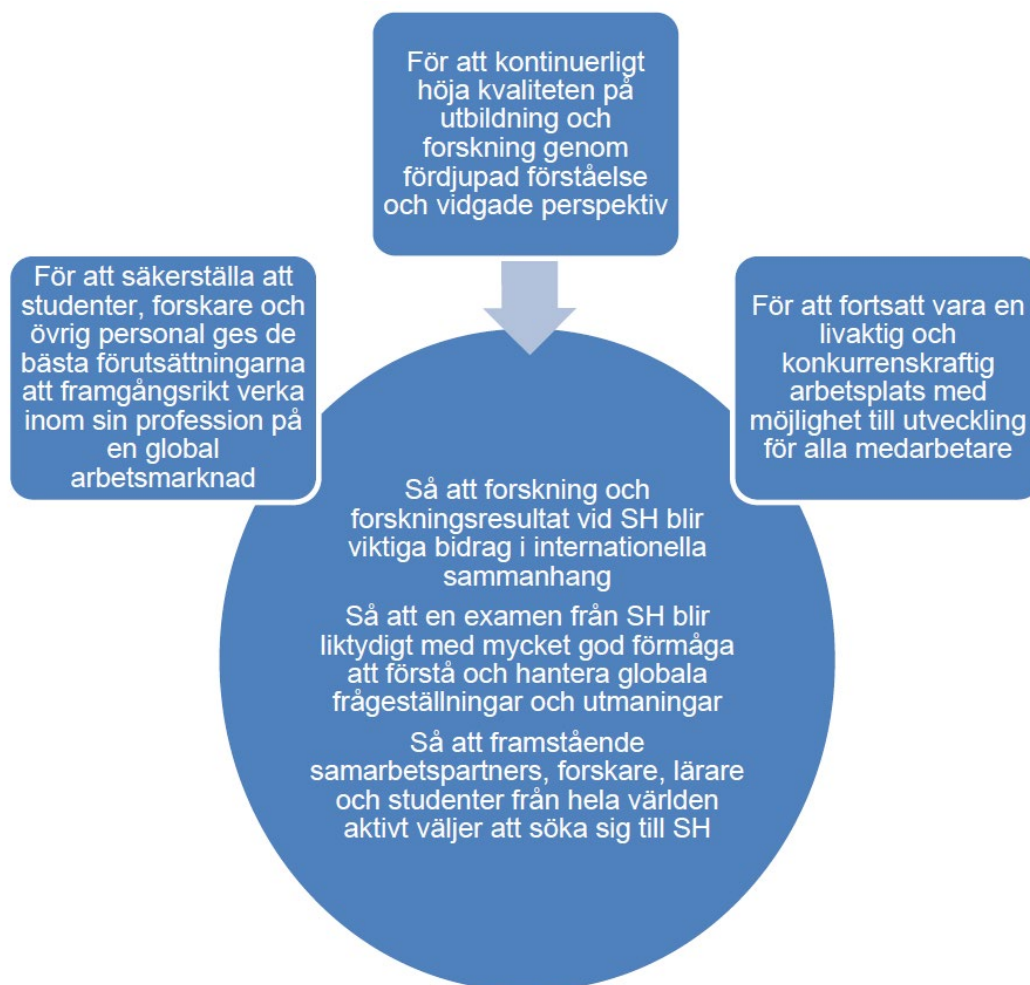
För att kontinuerligt höja kvaliteten på utbildning och forskning genom fördjupad förståelse och vidgade perspektiv

För att säkerställa att studenter, forskare och övrig personal ges de bästa förutsättningarna att framgångsrikt verka inom sin profession på en global arbetsmarknad

För att fortsatt vara en livaktig och konkurrenskraftig arbetsplats med möjlighet till utveckling för alla medarbetare

Så att forskning och forskningsresultat vid SH blir viktiga bidrag i internationella sammanhang

Så att en examen från SH blir liktydigt med mycket god förmåga att förstå och hantera globala frågeställningar och utmaningar

Så att framstående samarbetspartners, forskare, lärare och studenter från hela världen aktivt väljer att söka sig till SH